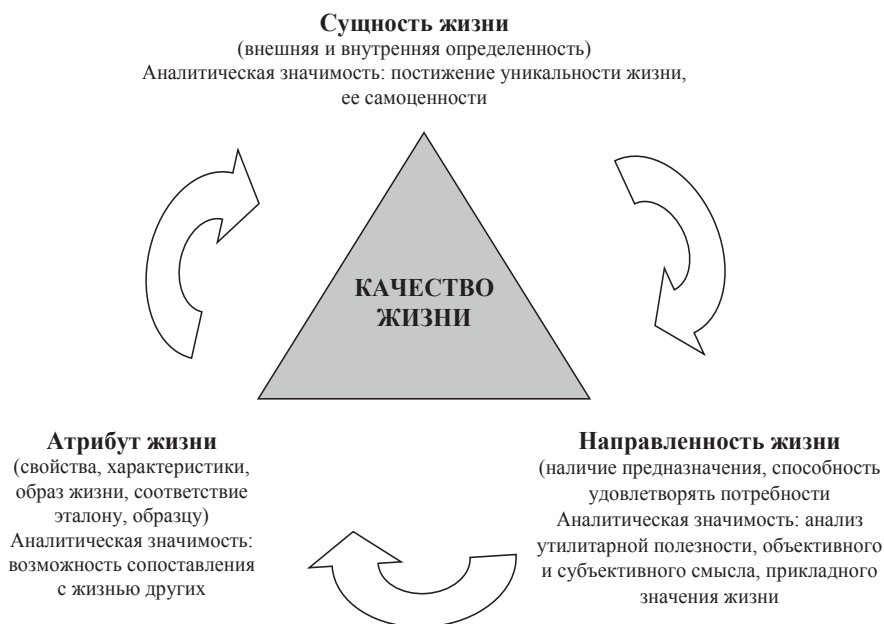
**Сущность жизни**
(внешняя и внутренняя определенность)
Аналитическая значимость: постижение уникальности жизни, ее самоценности

КАЧЕСТВО ЖИЗНИ

**Атрибут жизни**
(свойства, характеристики, образ жизни, соответствие эталону, образцу)
Аналитическая значимость: возможность сопоставления с жизнью других

**Направленность жизни**
(наличие предназначения, способность удовлетворять потребности
Аналитическая значимость: анализ утилитарной полезности, объективного и субъективного смысла, прикладного значения жизни